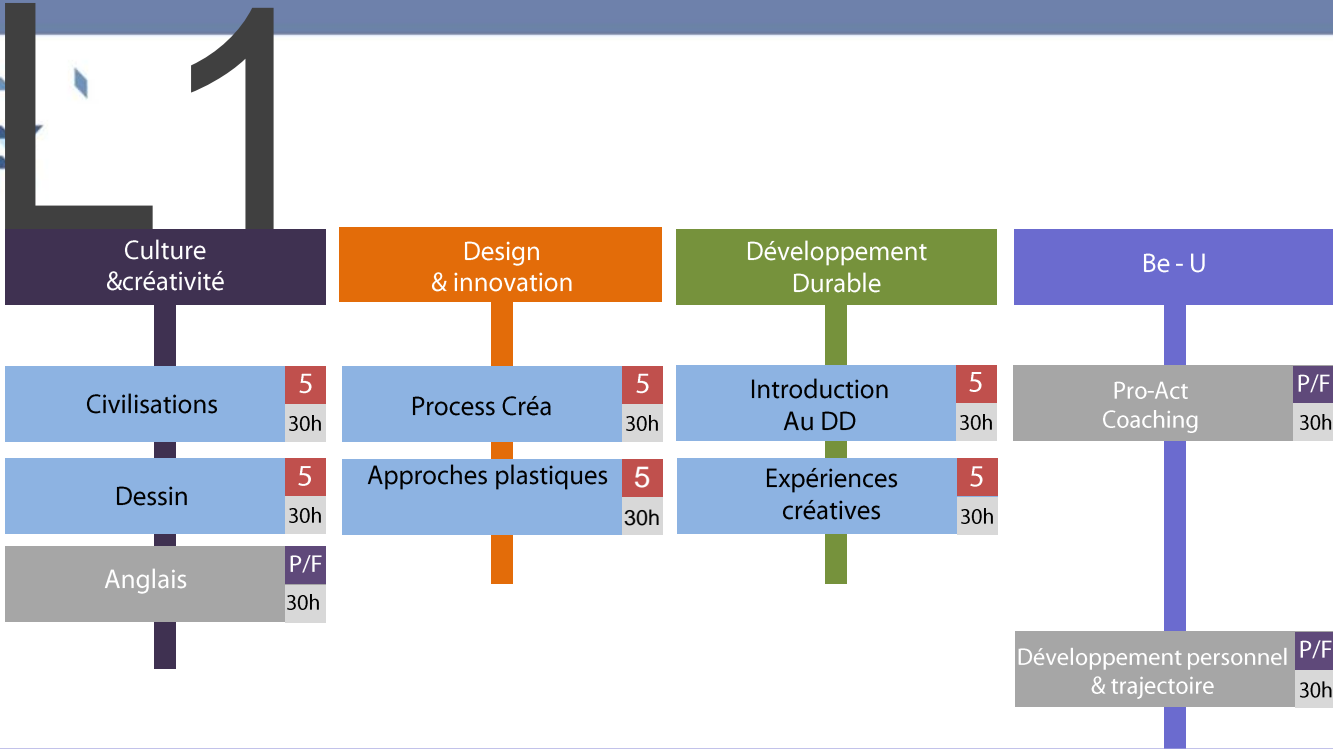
L1

Culture &créativité

Civilisations 5 30h

Dessin 5 30h

Anglais P/F 30h

Design & innovation

Process Créa 5 30h

Approches plastiques 5 30h

Développement Durable

Introduction Au DD 5 30h

Expériences créatives 5 30h

Be - U

Pro-Act Coaching P/F 30h

Développement personnel & trajectoire P/F 30h